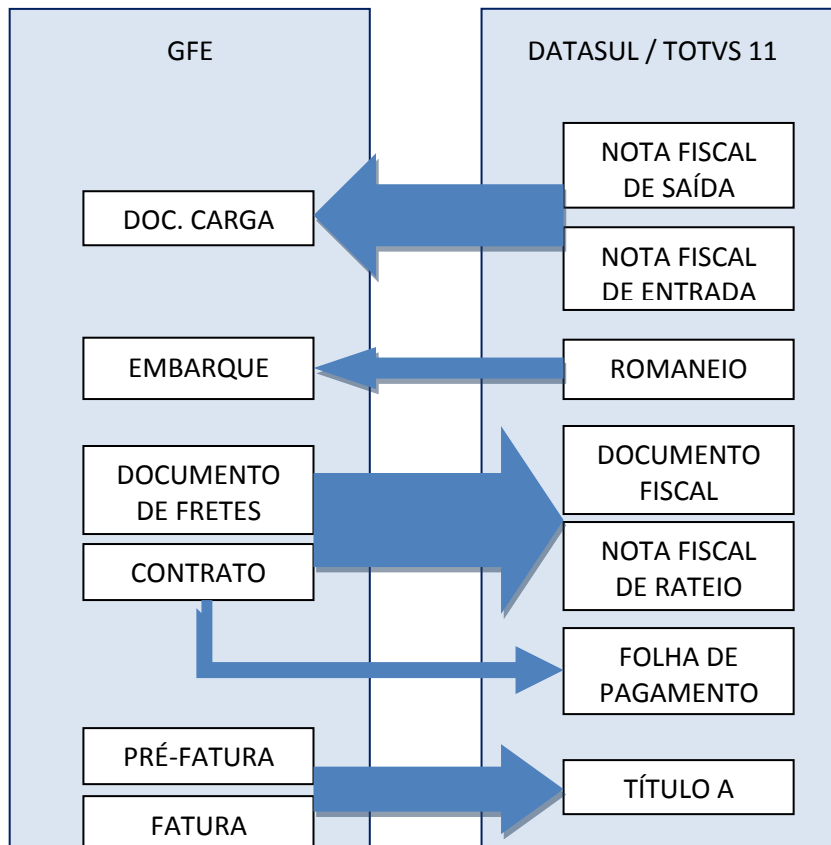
GFE

DATASUL / TOTVS 11

NOTA FISCAL DE SAÍDA

DOC. CARGA

NOTA FISCAL DE ENTRADA

EMBARQUE

ROMANEIO

DOCUMENTO DE FRETES

DOCUMENTO FISCAL

CONTRATO

NOTA FISCAL DE RATEIO

FOLHA DE PAGAMENTO

PRÉ-FATURA

TÍTULO A

FATURA